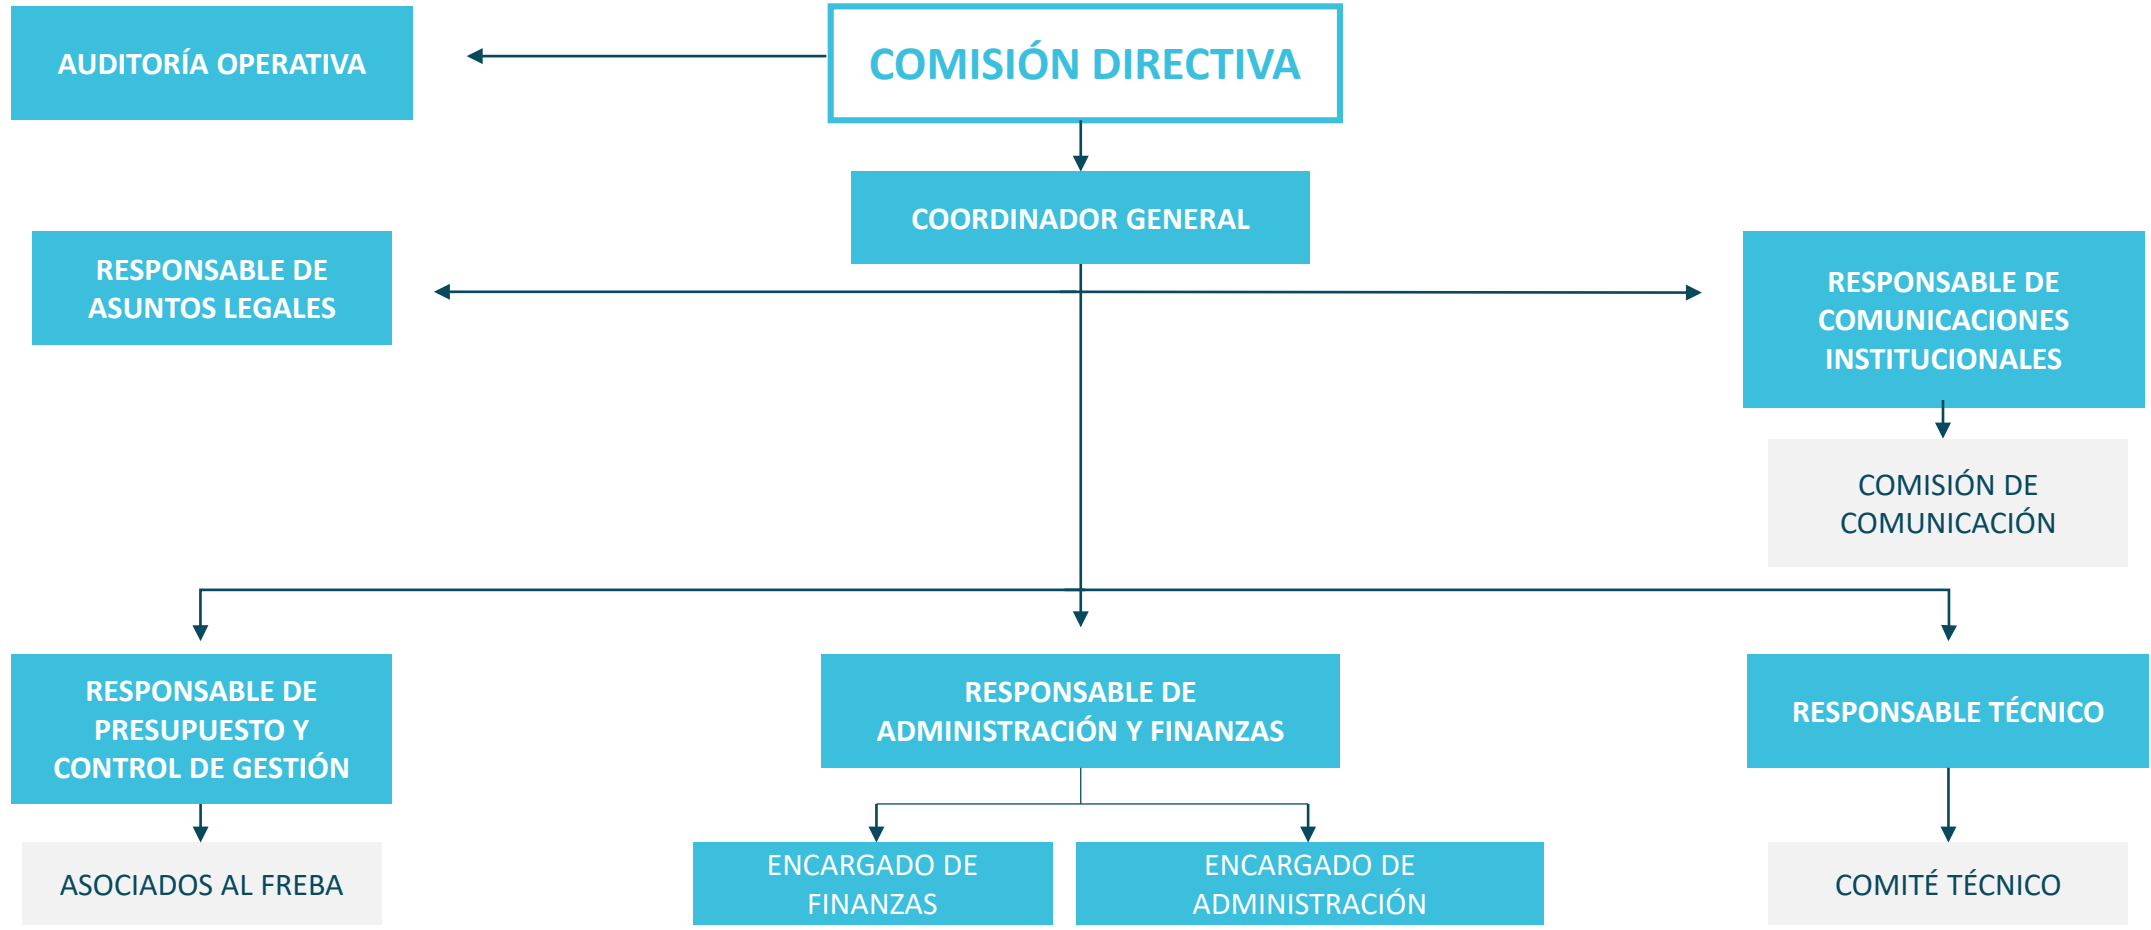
AUDITORÍA OPERATIVA

COMISIÓN DIRECTIVA

COORDINADOR GENERAL

RESPONSABLE DE ASUNTOS LEGALES

RESPONSABLE DE COMUNICACIONES INSTITUCIONALES

COMISIÓN DE COMUNICACIÓN

RESPONSABLE DE PRESUPUESTO Y CONTROL DE GESTIÓN

RESPONSABLE DE ADMINISTRACIÓN Y FINANZAS

RESPONSABLE TÉCNICO

ASOCIADOS AL FREBA

ENCARGADO DE FINANZAS

ENCARGADO DE ADMINISTRACIÓN

COMITÉ TÉCNICO